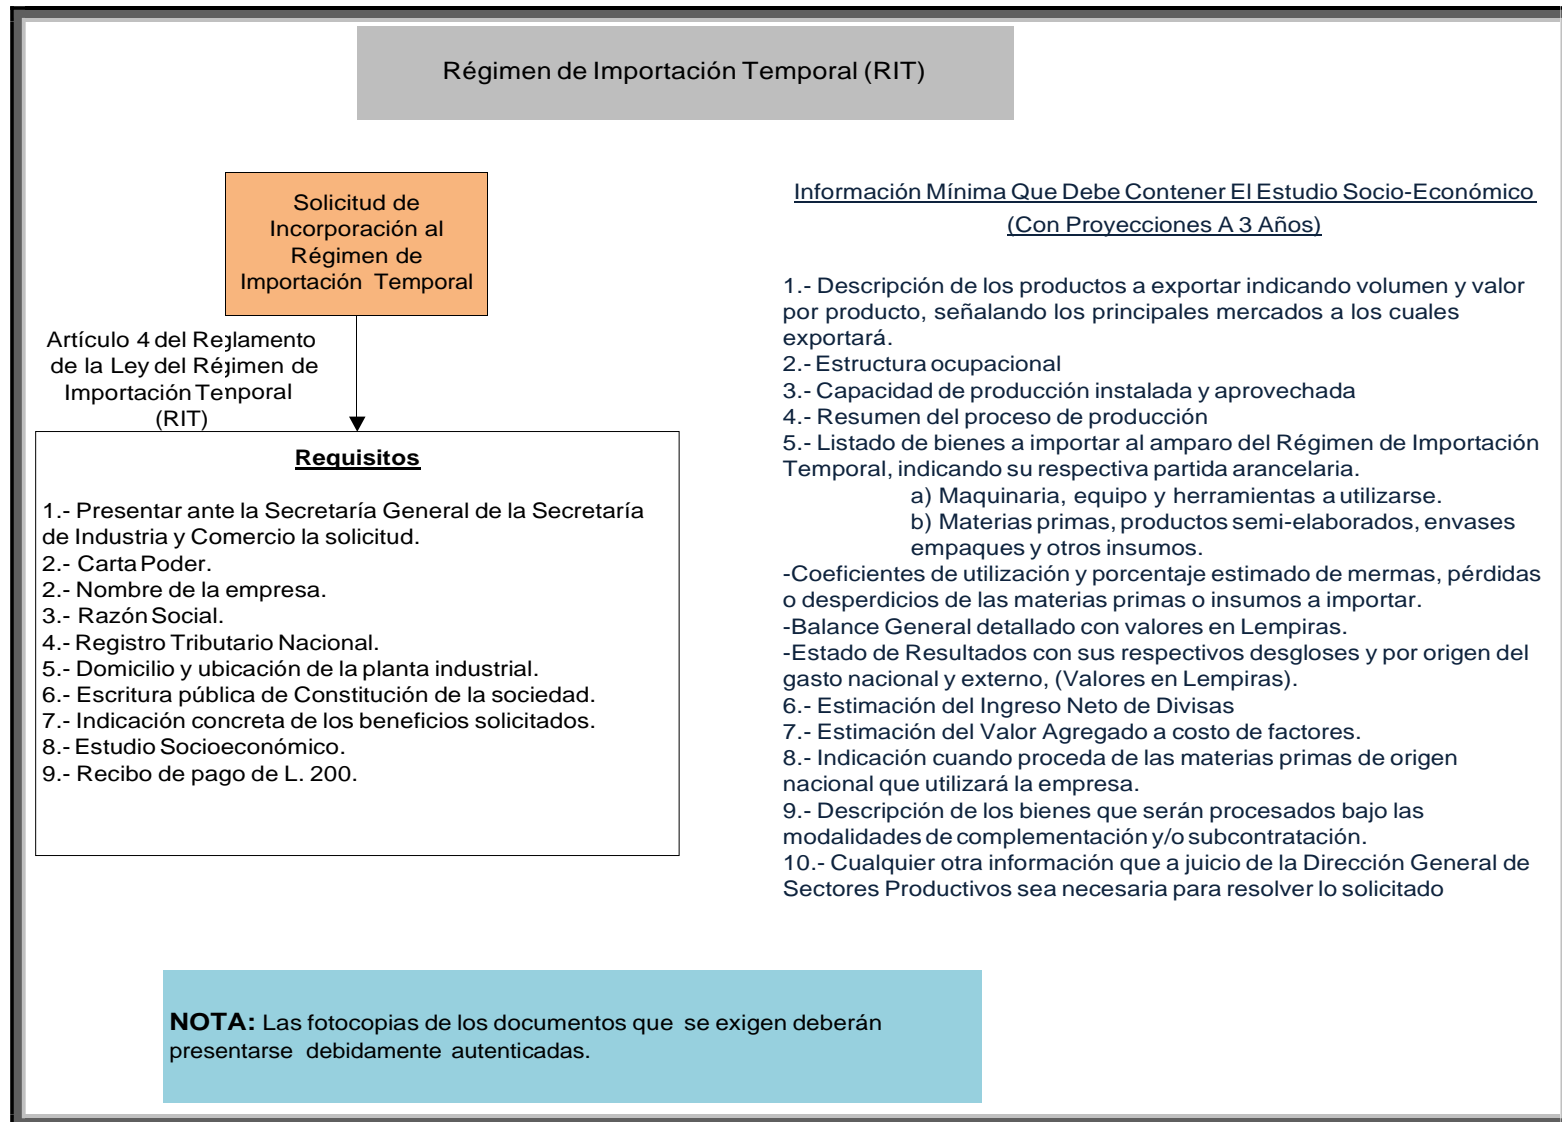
Régimen de Importación Temporal (RIT)

Solicitud de Incorporación al Régimen de Importación Temporal

Artículo 4 del Reglamento de la Ley del Régimen de Importación Tenporal (RIT)

Requisitos

1.- Presentar ante la Secretaría General de la Secretaría de Industria y Comercio la solicitud.
2.- Carta Poder.
2.- Nombre de la empresa.
3.- Razón Social.
4.- Registro Tributario Nacional.
5.- Domicilio y ubicación de la planta industrial.
6.- Escritura pública de Constitución de la sociedad.
7.- Indicación concreta de los beneficios solicitados.
8.- Estudio Socioeconómico.
9.- Recibo de pago de L. 200.

Información Mínima Que Debe Contener El Estudio Socio-Económico (Con Proyecciones A 3 Años)

1.- Descripción de los productos a exportar indicando volumen y valor por producto, señalando los principales mercados a los cuales exportará.
2.- Estructura ocupacional
3.- Capacidad de producción instalada y aprovechada
4.- Resumen del proceso de producción
5.- Listado de bienes a importar al amparo del Régimen de Importación Temporal, indicando su respectiva partida arancelaria.
a) Maquinaria, equipo y herramientas a utilizarse.
b) Materias primas, productos semi-elaborados, envases empaques y otros insumos.
-Coeficientes de utilización y porcentaje estimado de mermas, pérdidas o desperdicios de las materias primas o insumos a importar.
-Balance General detallado con valores en Lempiras.
-Estado de Resultados con sus respectivos desgloses y por origen del gasto nacional y externo, (Valores en Lempiras).
6.- Estimación del Ingreso Neto de Divisas
7.- Estimación del Valor Agregado a costo de factores.
8.- Indicación cuando proceda de las materias primas de origen nacional que utilizará la empresa.
9.- Descripción de los bienes que serán procesados bajo las modalidades de complementación y/o subcontratación.
10.- Cualquier otra información que a juicio de la Dirección General de Sectores Productivos sea necesaria para resolver lo solicitado

NOTA: Las fotocopias de los documentos que se exigen deberán presentarse debidamente autenticadas.